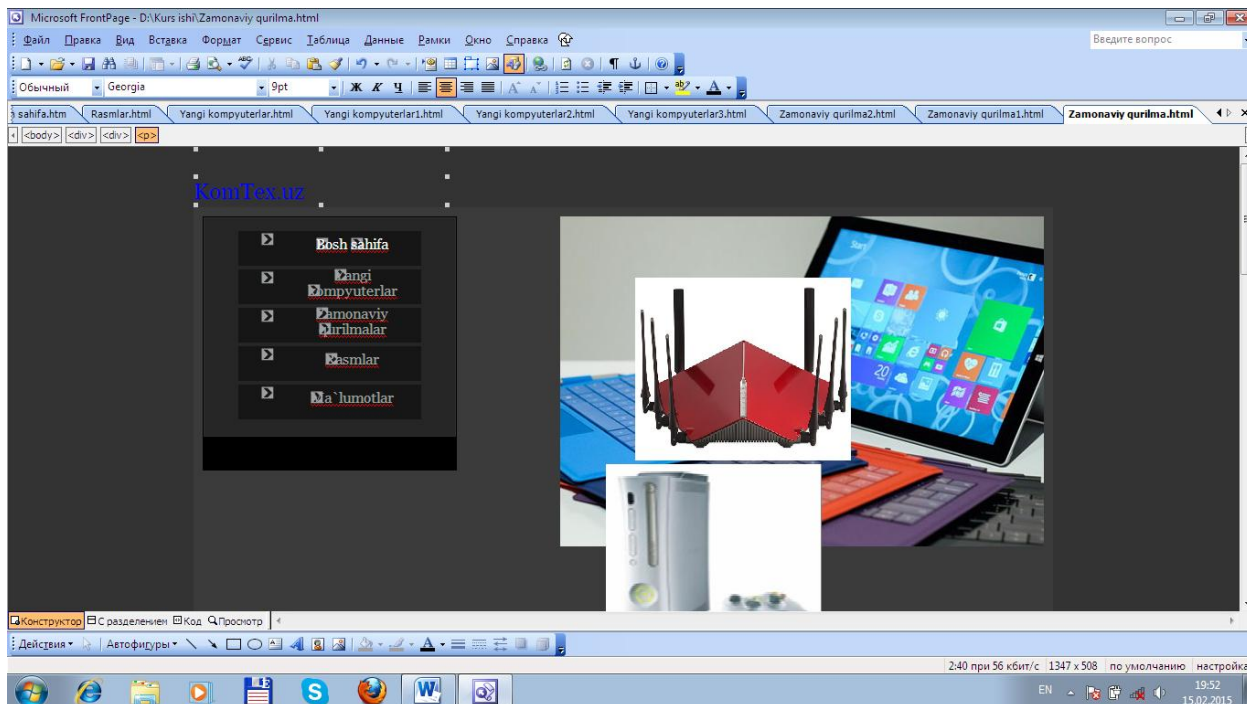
Microsoft FrontPage - D:\Kurs ishi\Zamonaviy qurilma.html

Файл Правка Вид Вставка Формат Сервис Таблица Данные Рамки Окно Справка

Введите вопрос

Обычный Georgia 9pt

sahifa.htm Rasmlar.html Yangi kompyuterlar.html Yangi kompyuterlar1.html Yangi kompyuterlar2.html Yangi kompyuterlar3.html Zamonaviy qurilma2.html Zamonaviy qurilma1.html Zamonaviy qurilma.html

<body> <div> <div> <p>

KomTex.uz

Bosh sahifa

Yangi kompyuterlar

Zamonaviy qurilmalar

Rasmlar

Ma`lumotlar

Конструктор С разделением Код Просмотр

Действия Автофигуры

2:40 при 56 кбит/с 1347 x 508 по умолчанию настройка

EN 19:52 15.02.2015